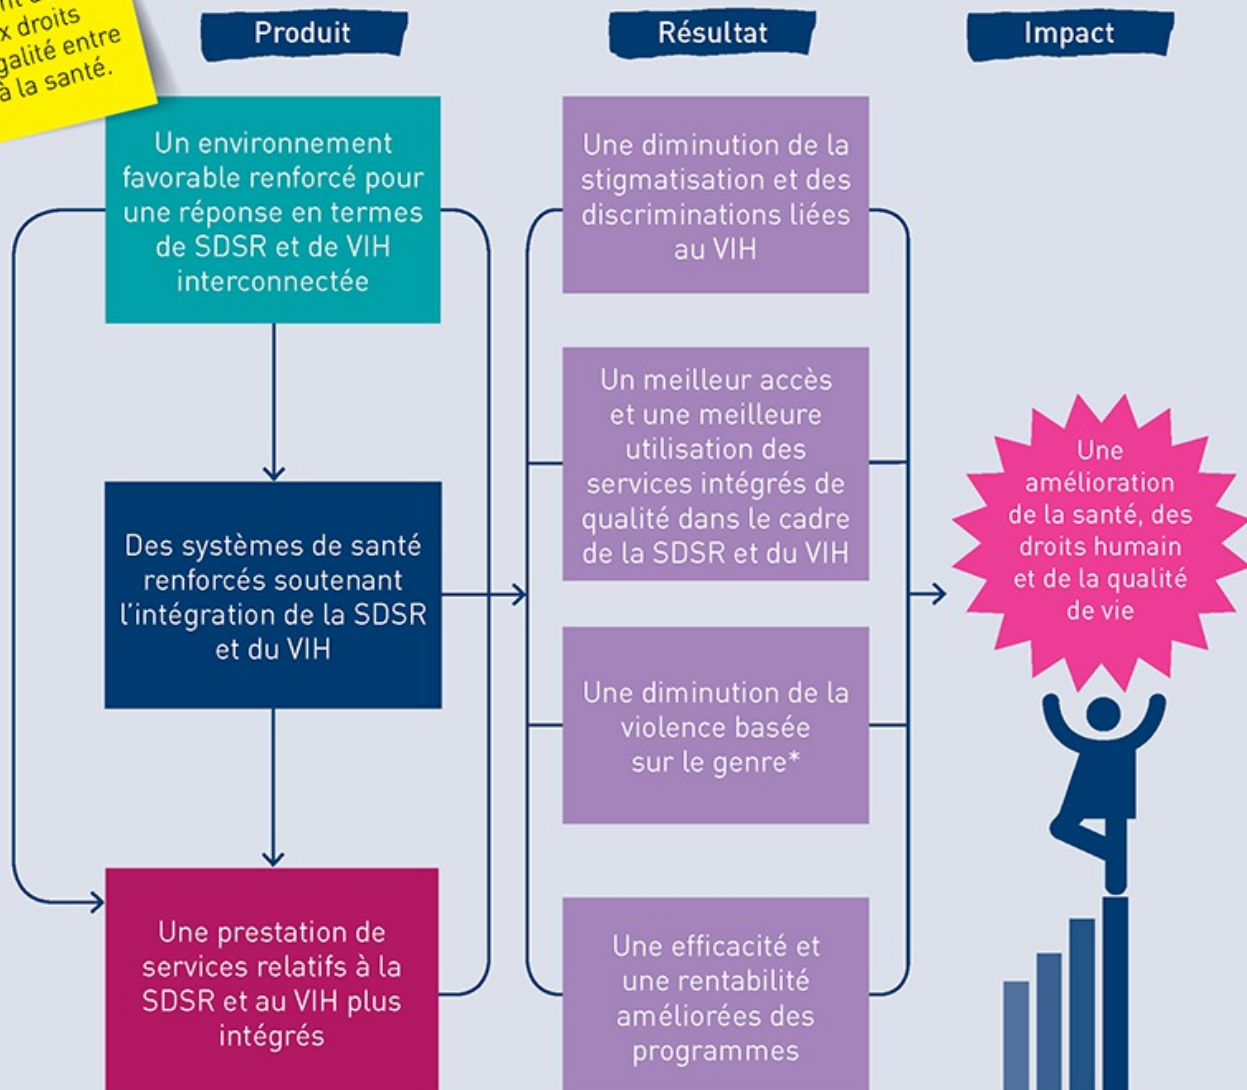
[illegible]
x droits
galité entre
à la santé.

Produit

Résultat

Impact

Un environnement favorable renforcé pour une réponse en termes de SDSR et de VIH interconnectée

Des systèmes de santé renforcés soutenant l'intégration de la SDSR et du VIH

Une prestation de services relatifs à la SDSR et au VIH plus intégrés

Une diminution de la stigmatisation et des discriminations liées au VIH

Un meilleur accès et une meilleure utilisation des services intégrés de qualité dans le cadre de la SDSR et du VIH

Une diminution de la violence basée sur le genre*

Une efficacité et une rentabilité améliorées des programmes

Une amélioration de la santé, des droits humain et de la qualité de vie